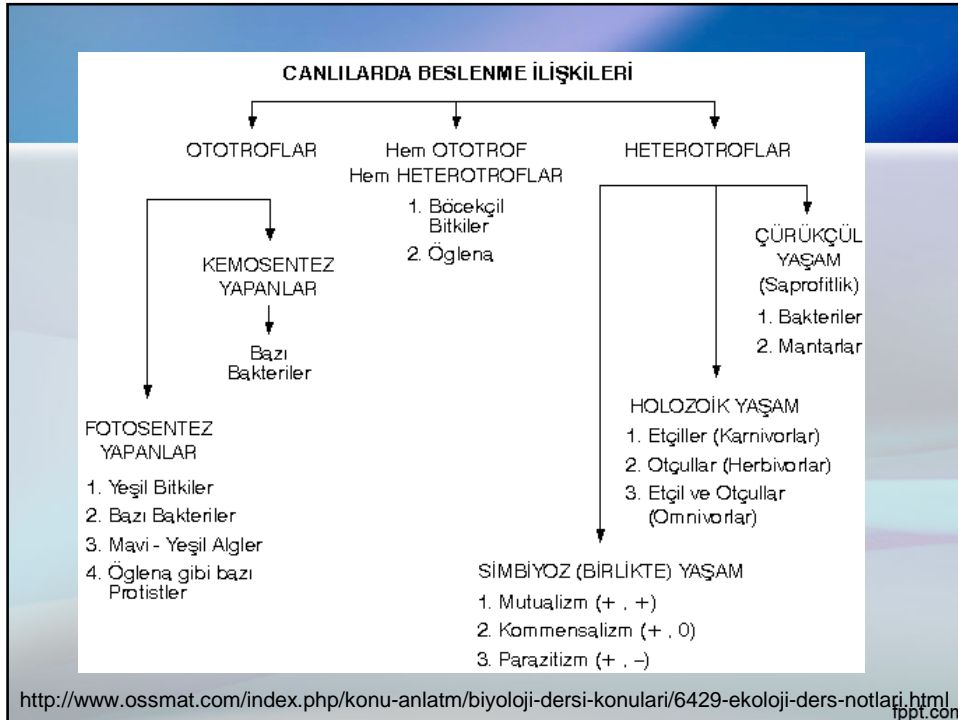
CANLILARDA BESLENME İLİŞKİLERİ

OTOTROFLAR

Hem OTOTROF Hem HETEROTROFLAR

1. Böcekçil Bitkiler
2. Öglena

HETEROTROFLAR

KEMOSENTEZ YAPANLAR

Bazı Bakteriler

FOTOSENTEZ YAPANLAR

1. Yeşil Bitkiler
2. Bazı Bakteriler
3. Mavi - Yeşil Algler
4. Öglena gibi bazı Protistler

ÇÜRÜKÇÜL YAŞAM (Saprofitlik)

1. Bakteriler
2. Mantarlar

HOLOZOİK YAŞAM

1. Etçiller (Karnivorlar)
2. Otçullar (Herbivorlar)
3. Etçil ve Otçullar (Omnivorlar)

SİMBİYOZ (BİRLİKTE) YAŞAM

1. Mutualizm (+ , +)
2. Kommensalizm (+ , 0)
3. Parazitizm (+ , –)

http://www.ossmat.com/index.php/konu-anlatm/biyoloji-dersi-konulari/6429-ekoloji-ders-notlari.html

fppt.com